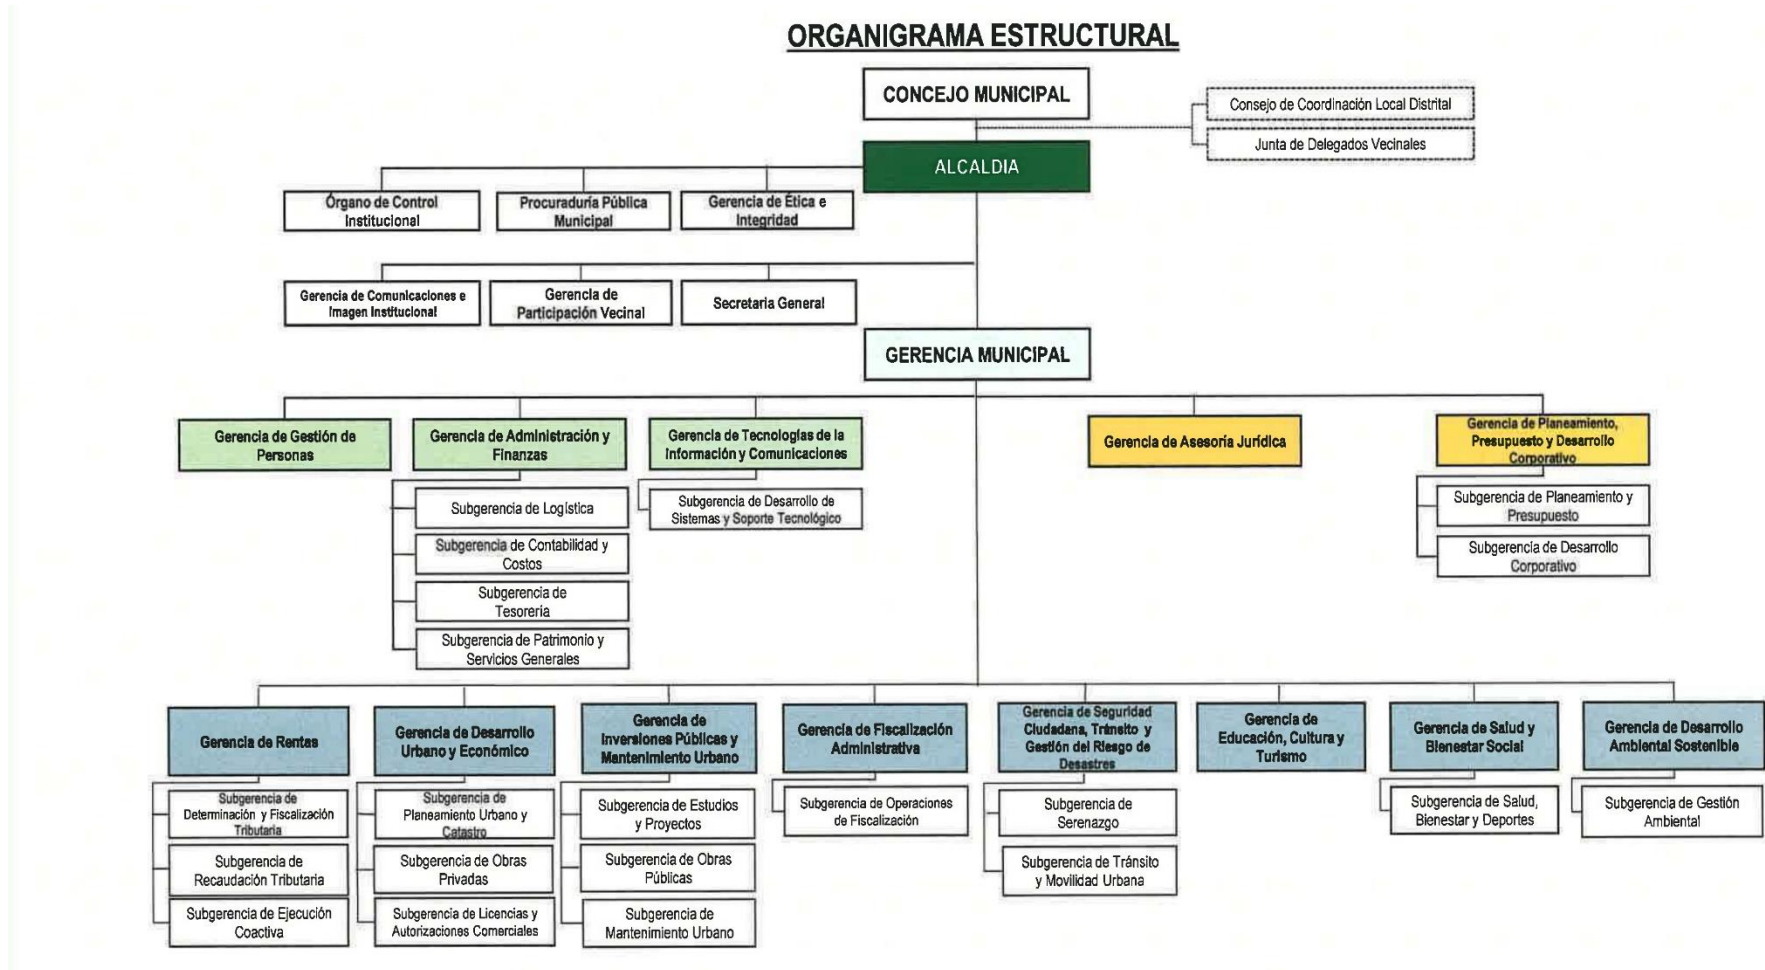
ORGANIGRAMA ESTRUCTURAL

CONCEJO MUNICIPAL

Consejo de Coordinación Local Distrital

Junta de Delegados Vecinales

ALCALDIA

Órgano de Control Institucional

Procuraduría Pública Municipal

Gerencia de Ética e Integridad

Gerencia de Comunicaciones e Imagen Institucional

Gerencia de Participación Vecinal

Secretaria General

GERENCIA MUNICIPAL

Gerencia de Gestión de Personas

Gerencia de Administración y Finanzas

Subgerencia de Logística

Subgerencia de Contabilidad y Costos

Subgerencia de Tesorería

Subgerencia de Patrimonio y Servicios Generales

Gerencia de Tecnologías de la Información y Comunicaciones

Subgerencia de Desarrollo de Sistemas y Soporte Tecnológico

Gerencia de Asesoría Jurídica

Gerencia de Planeamiento, Presupuesto y Desarrollo Corporativo

Subgerencia de Planeamiento y Presupuesto

Subgerencia de Desarrollo Corporativo

Gerencia de Rentas

Subgerencia de Determinación y Fiscalización Tributaria

Subgerencia de Recaudación Tributaria

Subgerencia de Ejecución Coactiva

Gerencia de Desarrollo Urbano y Económico

Subgerencia de Planeamiento Urbano y Catastro

Subgerencia de Obras Privadas

Subgerencia de Licencias y Autorizaciones Comerciales

Gerencia de Inversiones Públicas y Mantenimiento Urbano

Subgerencia de Estudios y Proyectos

Subgerencia de Obras Públicas

Subgerencia de Mantenimiento Urbano

Gerencia de Fiscalización Administrativa

Subgerencia de Operaciones de Fiscalización

Gerencia de Seguridad Ciudadana, Tránsito y Gestión del Riesgo de Desastres

Subgerencia de Serenazgo

Subgerencia de Tránsito y Movilidad Urbana

Gerencia de Educación, Cultura y Turismo

Gerencia de Salud y Bienestar Social

Subgerencia de Salud, Bienestar y Deportes

Gerencia de Desarrollo Ambiental Sostenible

Subgerencia de Gestión Ambiental